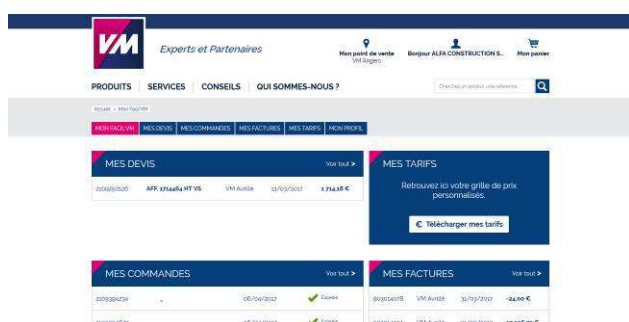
VM

Experts et Partenaires

Mon point de vente
VM Angers

Bonjour ALFA CONSTRUCTION S...

Mon panier

PRODUITS | SERVICES | CONSEILS | QUI SOMMES-NOUS ?

Cherchez un produit, une référence...

Accueil > Mon Facil'VM

MON FACIL'VM | MES DEVIS | MES COMMANDES | MES FACTURES | MES TARIFS | MON PROFIL

MES DEVIS

Voir tout >

2109251026 | AFF. 1714464 HT VS | VM Avrillé | 23/03/2017 | 1 714,28 €

MES TARIFS

Retrouvez ici votre grille de prix personnalisés.

€ Télécharger mes tarifs

MES COMMANDES

Voir tout >

2109395234 | - | 06/04/2017 | Expédié

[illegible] | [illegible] | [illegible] | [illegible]

MES FACTURES

Voir tout >

803014678 | VM Avrillé | 31/03/2017 | -24,00 €

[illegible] | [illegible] | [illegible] | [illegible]